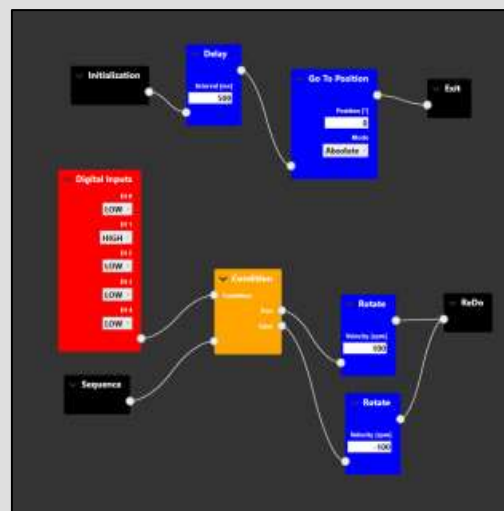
Initialization

Delay
Interval [ms]
500

Go To Position
Position [°]
0
Mode
Absolute

Exit

Digital Inputs
DI 0
LOW
DI 1
HIGH
DI 2
LOW
DI 3
LOW
DI 4
LOW

Condition
Condition
True
False

Rotate
Velocity [rpm]
100

ReDo

Sequence

Rotate
Velocity [rpm]
100